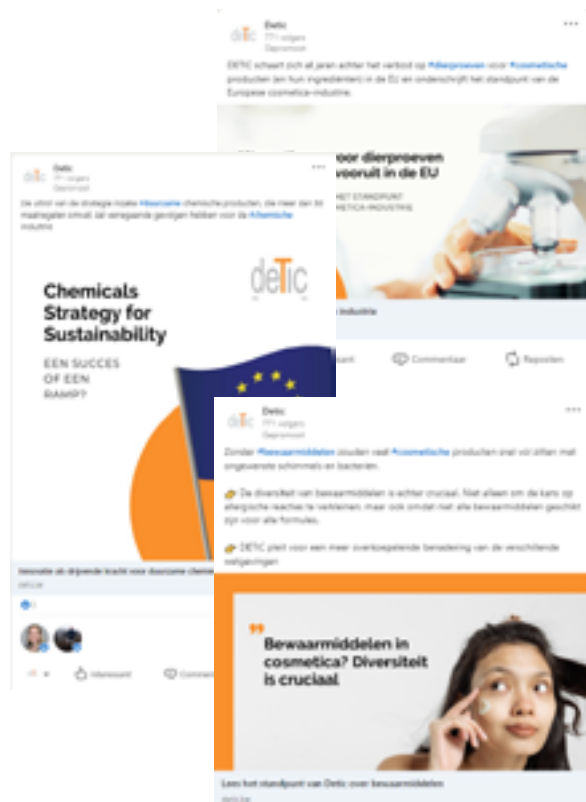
DETIC
Detic
771 volgers
Gepromoot

DETIC schaart zich al jaren achter het verbod op #dierproeven voor #cosmetische producten (en hun ingrediënten) in de EU en onderschrijft het standpunt van de Europese cosmetica-industrie.

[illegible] voor dierproeven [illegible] vooruit in de EU
HET STANDPUNT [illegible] COSMETICA-INDUSTRIE

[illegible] industrie

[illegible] Commentaar Reposten

DETIC
Detic
771 volgers
Gepromoot

De uitrol van de strategie inzake #duurzame chemische producten, die meer dan 80 maatregelen omvat, zal verregaande gevolgen hebben voor de #chemische industrie

deTiC
Chemicals Strategy for Sustainability
EEN SUCCES OF EEN RAMP?

Innovatie als drijvende kracht voor duurzame chem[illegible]
DETIC.BE

Interessant Comment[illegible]

DETIC
Detic
771 volgers
Gepromoot

Zonder #bewaarmiddelen zouden veel #cosmetische producten snel vol zitten met ongewenste schimmels en bacteriën.

De diversiteit van bewaarmiddelen is echter cruciaal. Niet alleen om de kans op allergische reacties te verkleinen, maar ook omdat niet alle bewaarmiddelen geschikt zijn voor alle formules.

DETIC pleit voor een meer overkoepelende benadering van de verschillende wetgevingen

Bewaarmiddelen in cosmetica? Diversiteit is cruciaal

Lees het standpunt van Detic over bewaarmiddelen
DETIC.BE